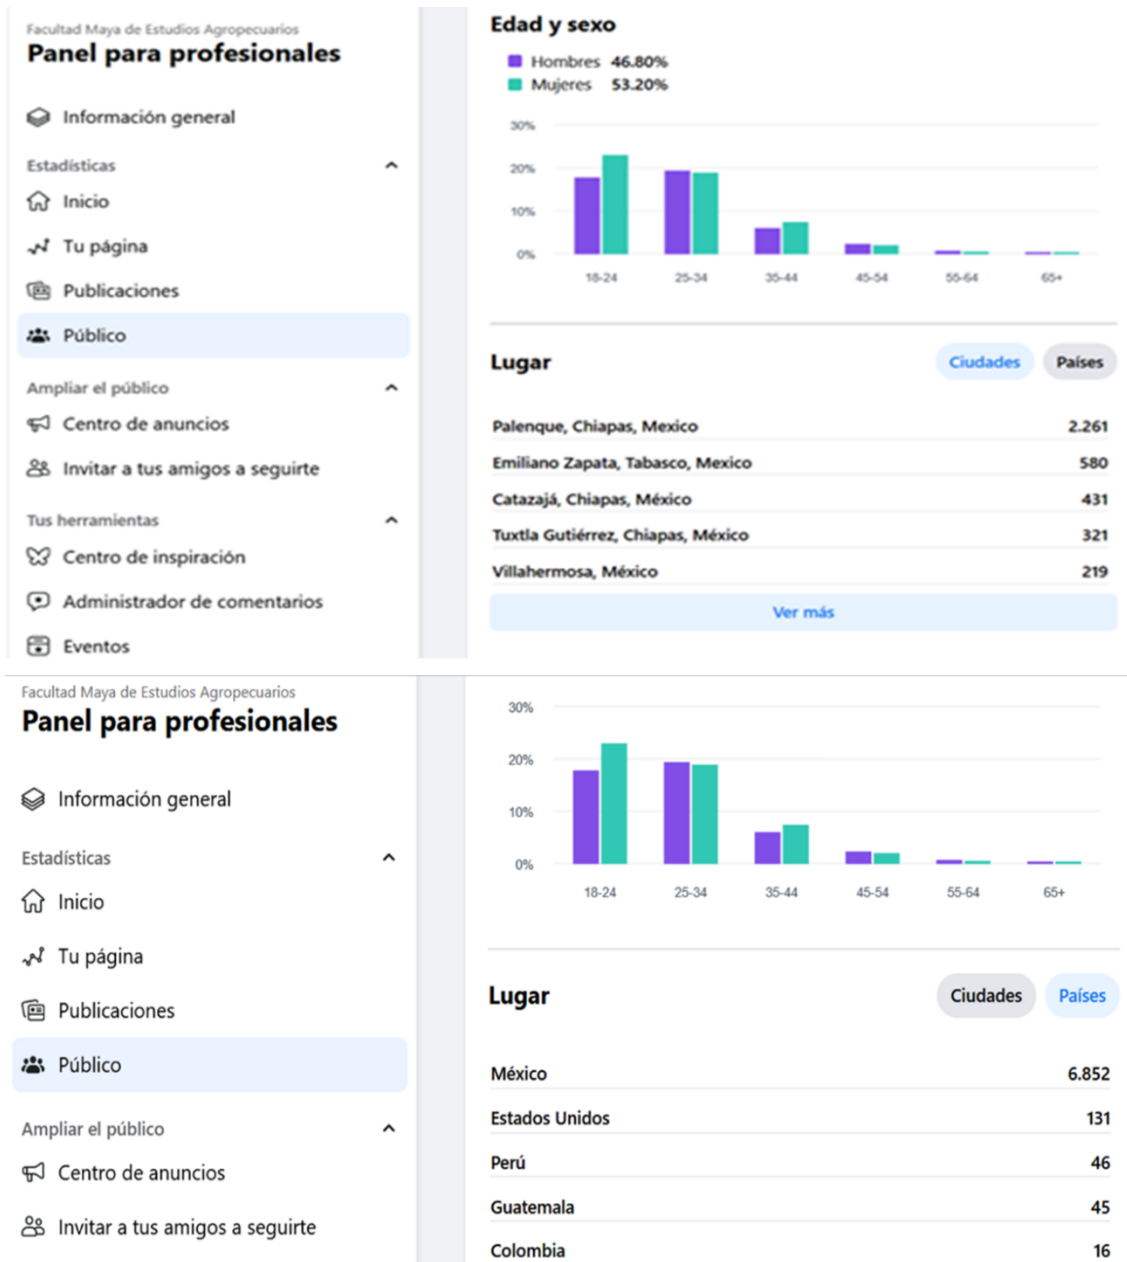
Facultad Maya de Estudios Agropecuarios
Panel para profesionales

Información general

Estadísticas

Inicio

Tu página

Publicaciones

Público

Ampliar el público

Centro de anuncios

Invitar a tus amigos a seguirte

Tus herramientas

Centro de inspiración

Administrador de comentarios

Eventos

Edad y sexo

Hombres 46.80%
Mujeres 53.20%

30%
20%
10%
0%
18-24 25-34 35-44 45-54 55-64 65+

Lugar

Ciudades Países

| | |
|---|---|
| Palenque, Chiapas, Mexico | 2.261 |
| Emiliano Zapata, Tabasco, Mexico | 580 |
| Catazajá, Chiapas, México | 431 |
| Tuxtla Gutiérrez, Chiapas, México | 321 |
| Villahermosa, México | 219 |

Ver más

Facultad Maya de Estudios Agropecuarios
Panel para profesionales

Información general

Estadísticas

Inicio

Tu página

Publicaciones

Público

Ampliar el público

Centro de anuncios

Invitar a tus amigos a seguirte

30%
20%
10%
0%
18-24 25-34 35-44 45-54 55-64 65+

Lugar

Ciudades Países

| | |
|---|---|
| México | 6.852 |
| Estados Unidos | 131 |
| Perú | 46 |
| Guatemala | 45 |
| Colombia | 16 |